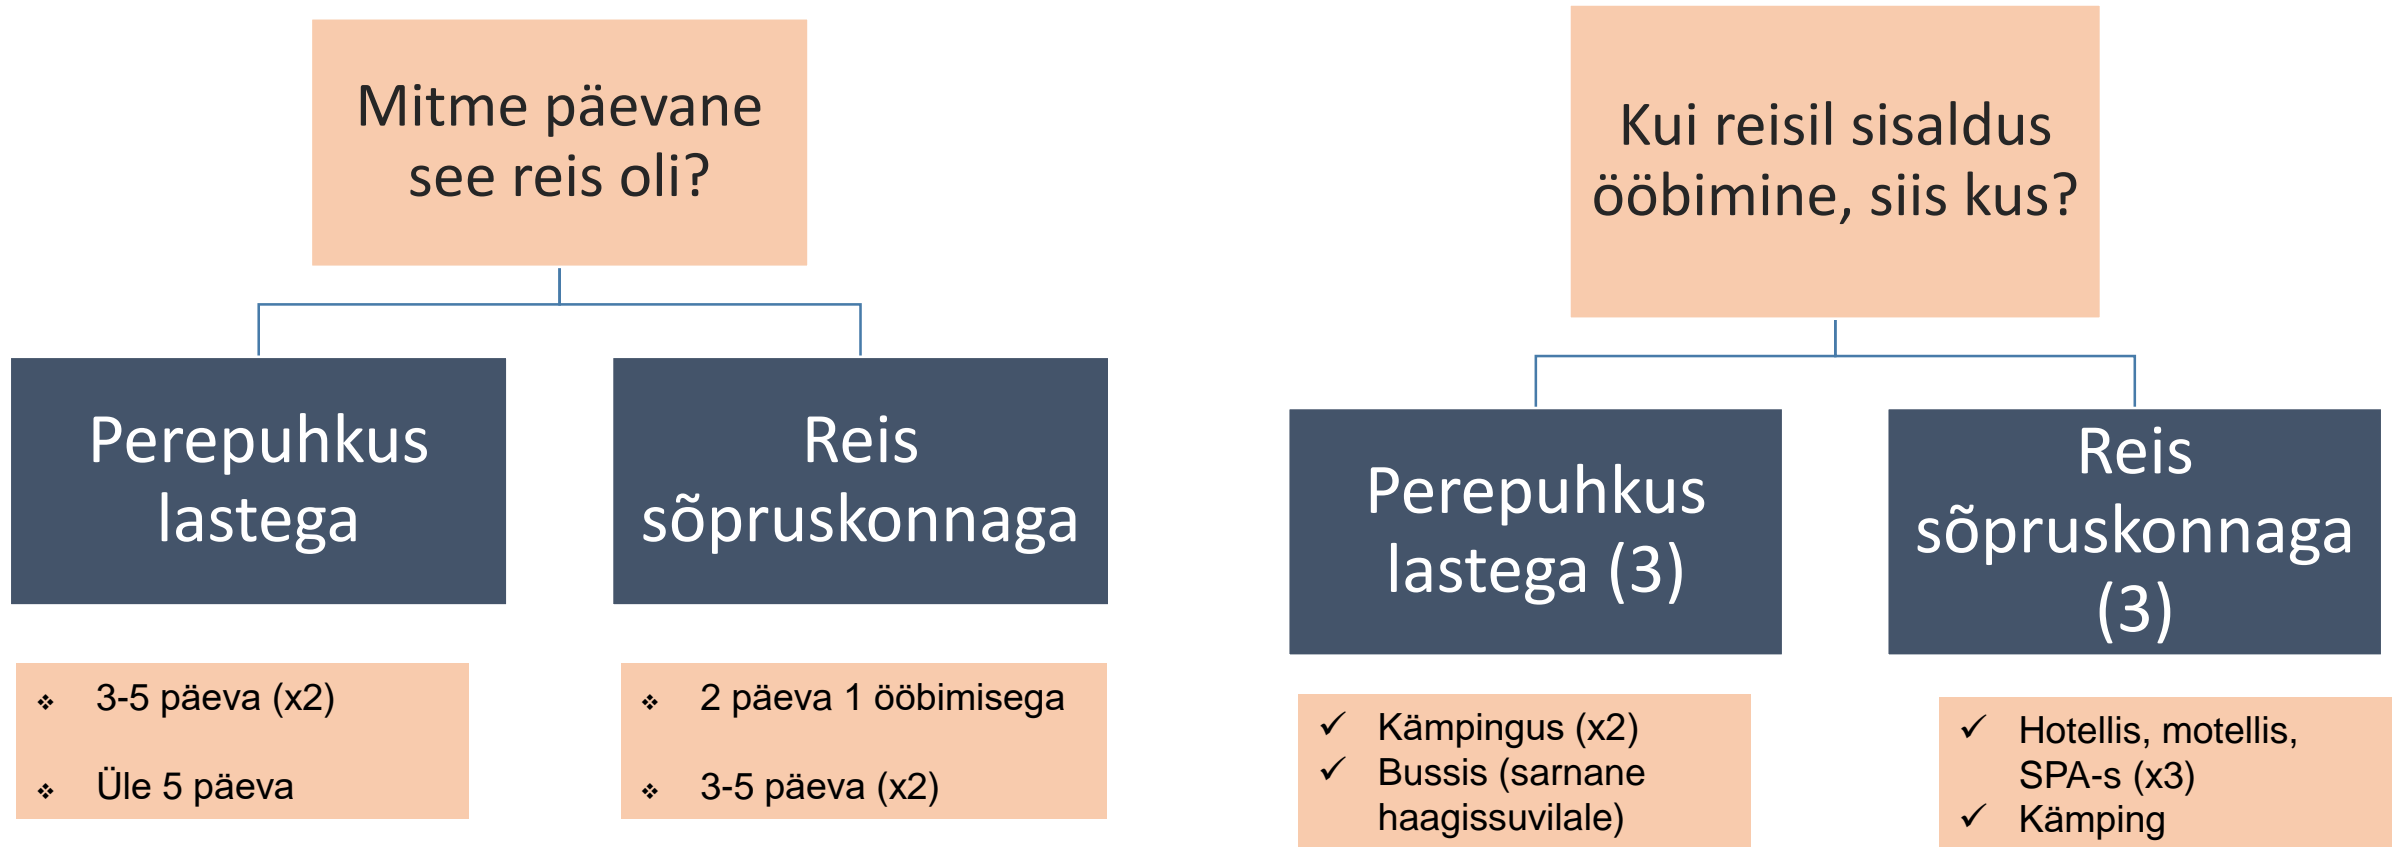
Mitme päevane see reis oli?

Perepuhkus lastega

Reis sõpruskonnaga

❖ 3-5 päeva (x2)
❖ Üle 5 päeva

❖ 2 päeva 1 ööbimisega
❖ 3-5 päeva (x2)

Kui reisil sisaldus ööbimine, siis kus?

Perepuhkus lastega (3)

Reis sõpruskonnaga (3)

✓ Kämpingus (x2)
✓ Bussis (sarnane haagissuvilale)

✓ Hotellis, motellis, SPA-s (x3)
✓ Kämping